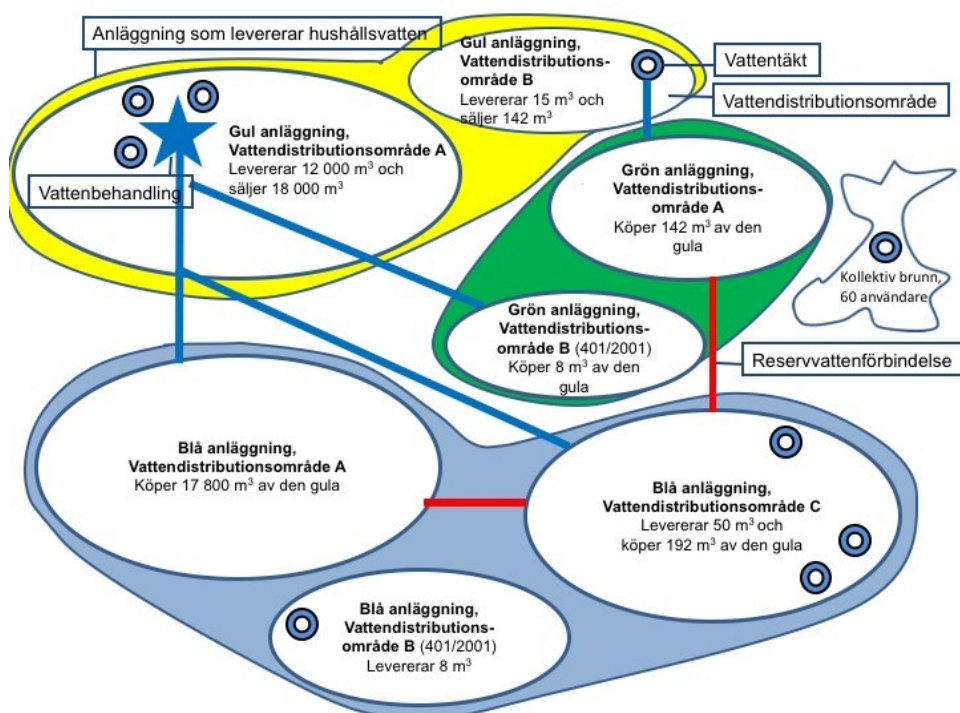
Anläggning som levererar hushållsvatten

Gul anläggning, Vattendistributionsområde B
Levererar 15 m$^3$ och säljer 142 m$^3$

Vattentäkt

Vattendistributionsområde

Gul anläggning, Vattendistributionsområde A
Levererar 12 000 m$^3$ och säljer 18 000 m$^3$

Vattenbehandling

Grön anläggning, Vattendistributionsområde A
Köper 142 m$^3$ av den gula

Kollektiv brunn, 60 användare

Grön anläggning, Vattendistributionsområde B (401/2001)
Köper 8 m$^3$ av den gula

Reservvattenförbindelse

Blå anläggning, Vattendistributionsområde A
Köper 17 800 m$^3$ av den gula

Blå anläggning, Vattendistributionsområde C
Levererar 50 m$^3$ och köper 192 m$^3$ av den gula

Blå anläggning, Vattendistributionsområde B (401/2001)
Levererar 8 m$^3$